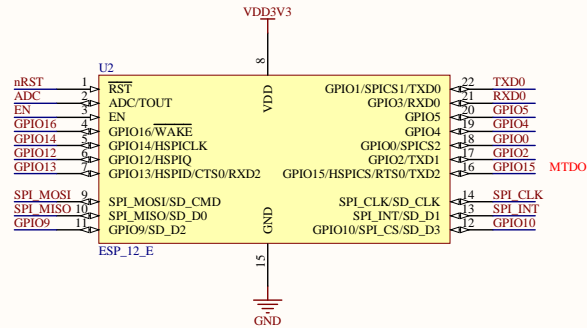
VDD3V3

8

U2

VDD

nRST 1 $\overline{RST}$
ADC 2 ADC/TOUT
EN 3 EN
GPIO16 4 GPIO16/$\overline{WAKE}$
GPIO14 5 GPIO14/HSPICLK
GPIO12 6 GPIO12/HSPIQ
GPIO13 7 GPIO13/HSPID/CTS0/RXD2

SPI_MOSI 9 SPI_MOSI/SD_CMD
SPI_MISO 10 SPI_MISO/SD_D0
GPIO9 11 GPIO9/SD_D2

GPIO1/SPICS1/TXD0 22 TXD0
GPIO3/RXD0 21 RXD0
GPIO5 20 GPIO5
GPIO4 19 GPIO4
GPIO0/SPICS2 18 GPIO0
GPIO2/TXD1 17 GPIO2
GPIO15/HSPICS/RTS0/TXD2 16 GPIO15 MTDO

SPI_CLK/SD_CLK 14 SPI_CLK
SPI_INT/SD_D1 13 SPI_INT
GPIO10/SPI_CS/SD_D3 12 GPIO10

GND

ESP_12_E

15

GND